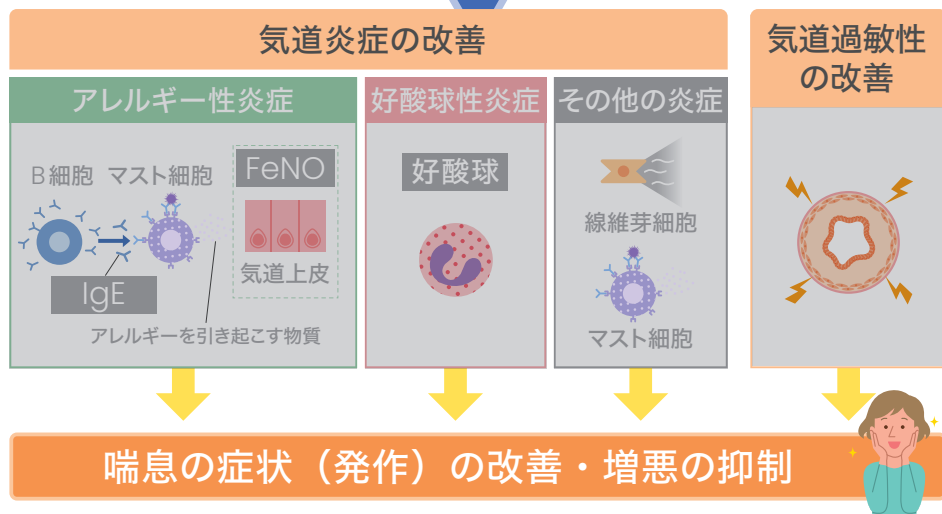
気道炎症の改善

気道過敏性の改善

アレルギー性炎症

B細胞　マスト細胞

FeNO

気道上皮

IgE

アレルギーを引き起こす物質

好酸球性炎症

好酸球

その他の炎症

線維芽細胞

マスト細胞

喘息の症状（発作）の改善・増悪の抑制